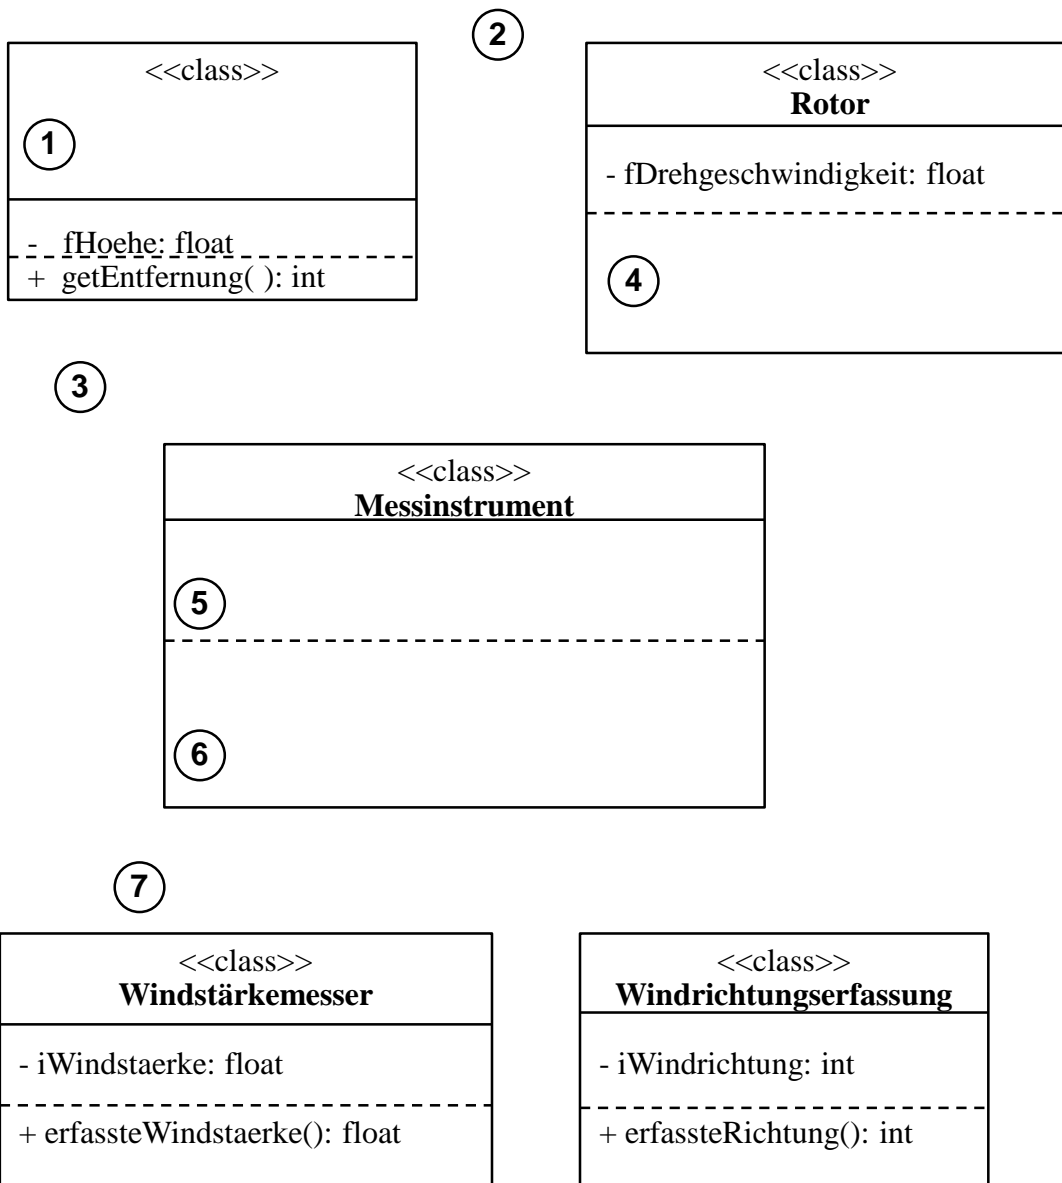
<<class>>
1
- fHoehe: float
+ getEntfernung( ): int

2

<<class>>
Rotor
- fDrehgeschwindigkeit: float
4

3

<<class>>
Messinstrument
5
6

7

<<class>>
Windstärkemesser
- iWindstaerke: float
+ erfassteWindstaerke(): float

<<class>>
Windrichtungserfassung
- iWindrichtung: int
+ erfassteRichtung(): int